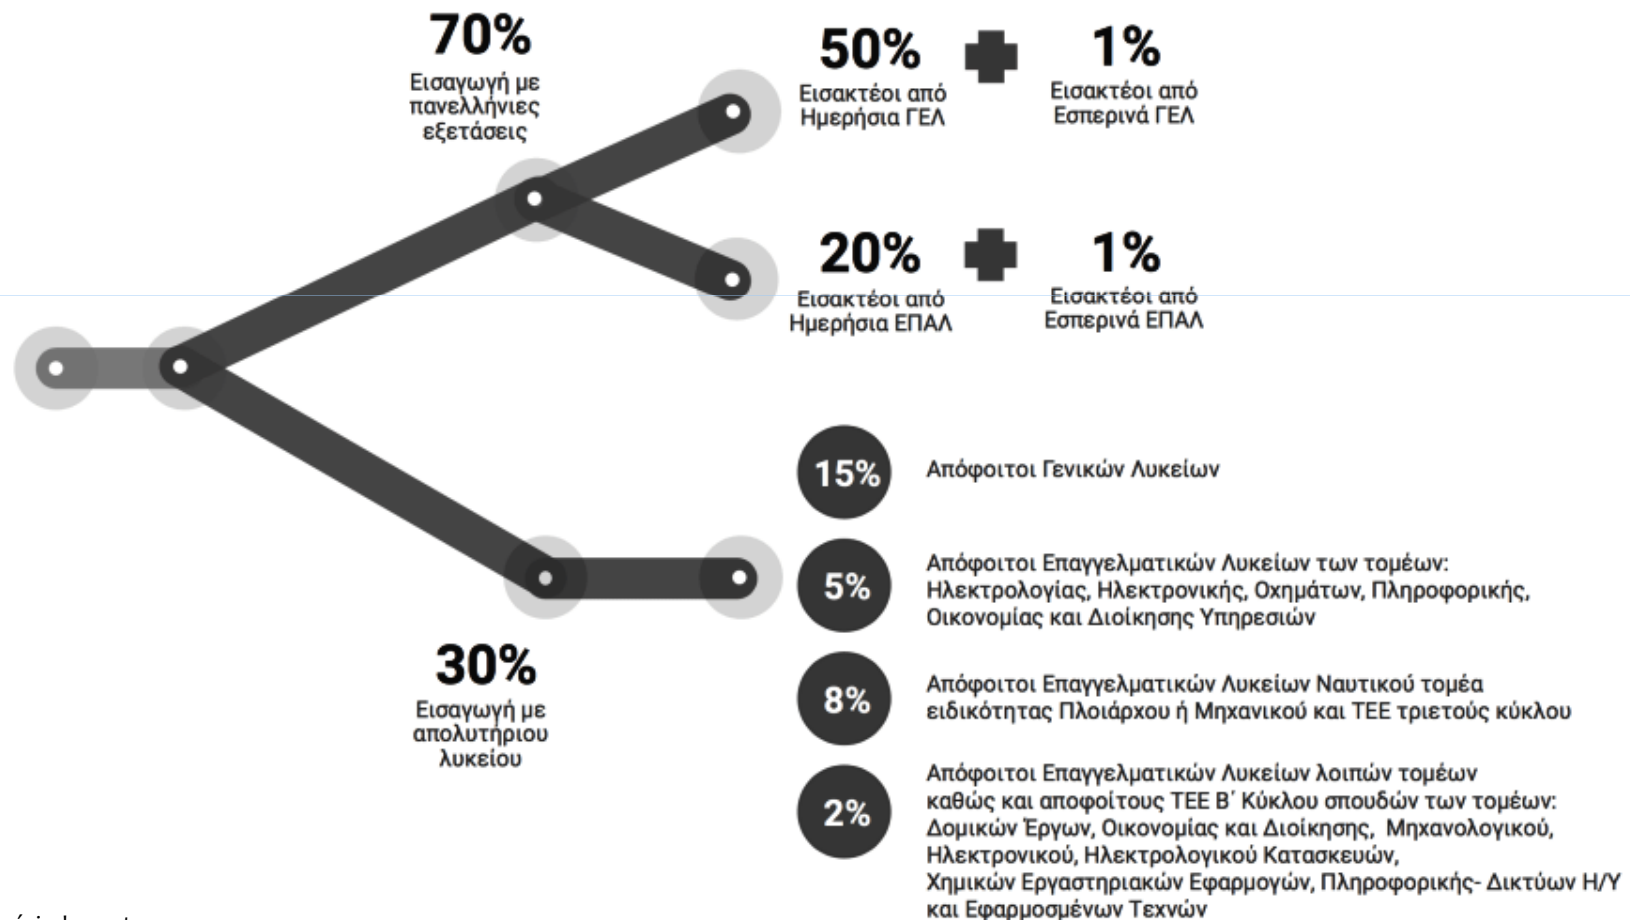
70%
Εισαγωγή με πανελλήνιες εξετάσεις

50%
Εισακτέοι από Ημερήσια ΓΕΛ

1%
Εισακτέοι από Εσπερινά ΓΕΛ

20%
Εισακτέοι από Ημερήσια ΕΠΑΛ

1%
Εισακτέοι από Εσπερινά ΕΠΑΛ

30%
Εισαγωγή με απολυτήριου λυκείου

15%
Απόφοιτοι Γενικών Λυκείων

5%
Απόφοιτοι Επαγγελματικών Λυκείων των τομέων: Ηλεκτρολογίας, Ηλεκτρονικής, Οχημάτων, Πληροφορικής, Οικονομίας και Διοίκησης Υπηρεσιών

8%
Απόφοιτοι Επαγγελματικών Λυκείων Ναυτικού τομέα ειδικότητας Πλοιάρχου ή Μηχανικού και ΤΕΕ τριετούς κύκλου

2%
Απόφοιτοι Επαγγελματικών Λυκείων λοιπών τομέων καθώς και αποφοίτους ΤΕΕ Β΄ Κύκλου σπουδών των τομέων: Δομικών Έργων, Οικονομίας και Διοίκησης, Μηχανολογικού, Ηλεκτρονικού, Ηλεκτρολογικού Κατασκευών, Χημικών Εργαστηριακών Εφαρμογών, Πληροφορικής- Δικτύων Η/Υ και Εφαρμοσμένων Τεχνών